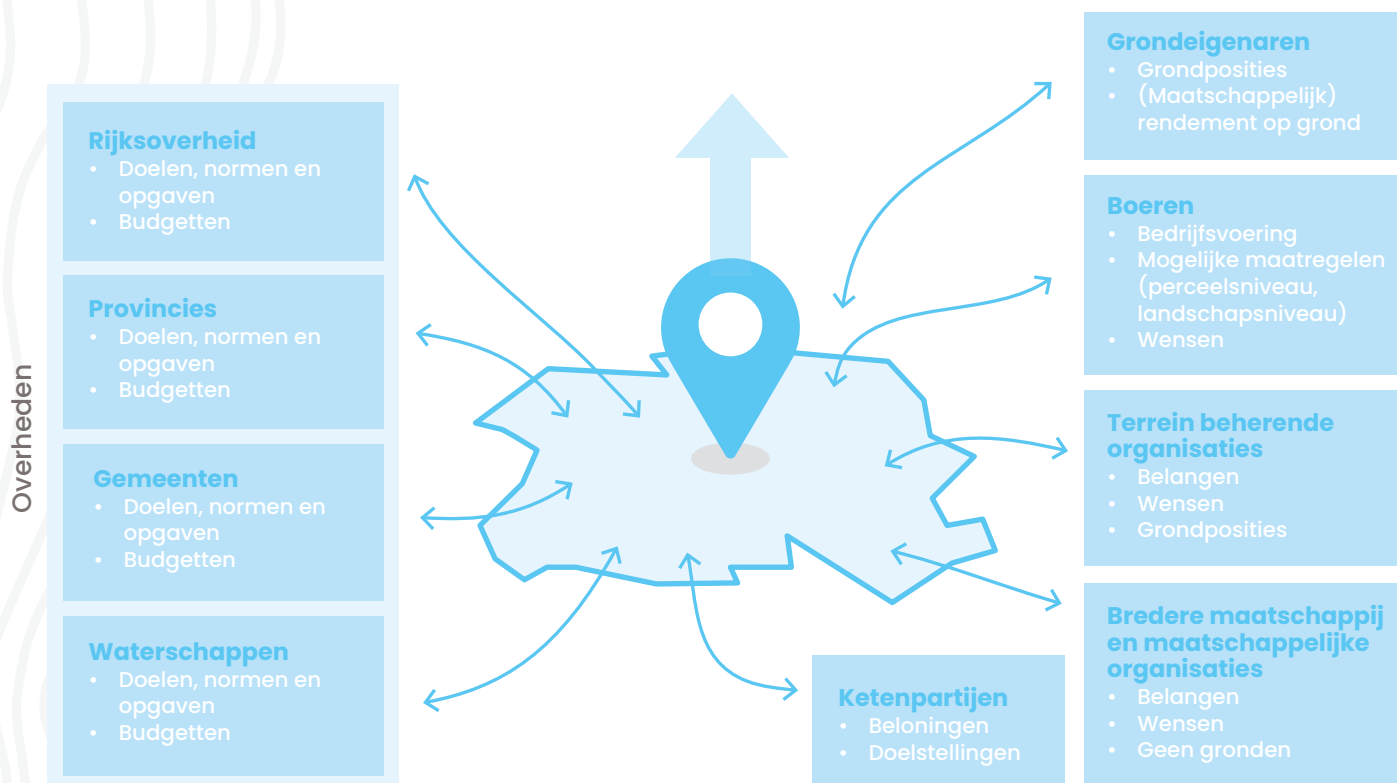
Overheden

Rijksoverheid
- Doelen, normen en opgaven
- Budgetten

Provincies
- Doelen, normen en opgaven
- Budgetten

Gemeenten
- Doelen, normen en opgaven
- Budgetten

Waterschappen
- Doelen, normen en opgaven
- Budgetten

Grondeigenaren
- Grondposities
- (Maatschappelijk) rendement op grond

Boeren
- Bedrijfsvoering
- Mogelijke maatregelen (perceelsniveau, landschapsniveau)
- Wensen

Terrein beherende organisaties
- Belangen
- Wensen
- Grondposities

Bredere maatschappij en maatschappelijke organisaties
- Belangen
- Wensen
- Geen gronden

Ketenpartijen
- Beloningen
- Doelstellingen